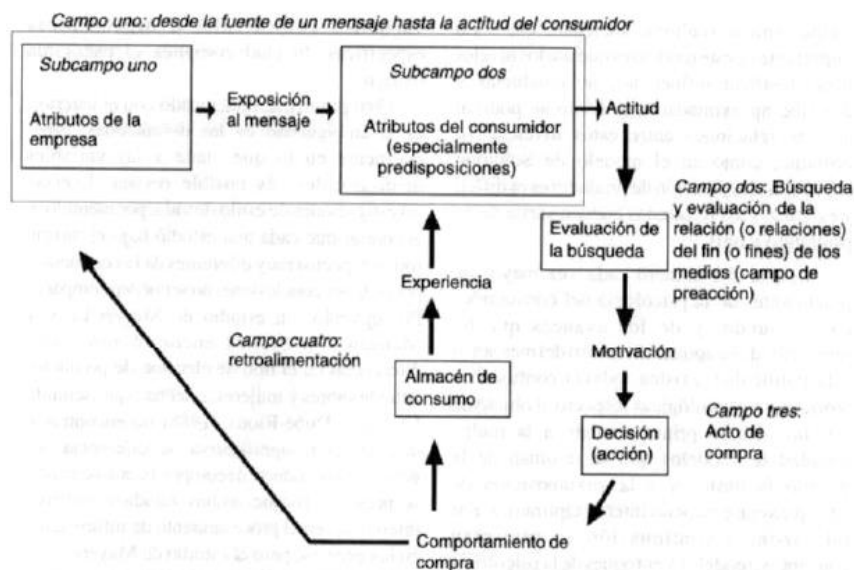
Campo uno: desde la fuente de un mensaje hasta la actitud del consumidor

Subcampo uno

Atributos de la empresa

Exposición al mensaje

Subcampo dos

Atributos del consumidor (especialmente predisposiciones)

Actitud

Campo dos: Búsqueda y evaluación de la relación (o relaciones) del fin (o fines) de los medios (campo de preacción)

Evaluación de la búsqueda

Experiencia

Campo cuatro: retroalimentación

Almacén de consumo

Motivación

Decisión (acción)

Campo tres: Acto de compra

Comportamiento de compra